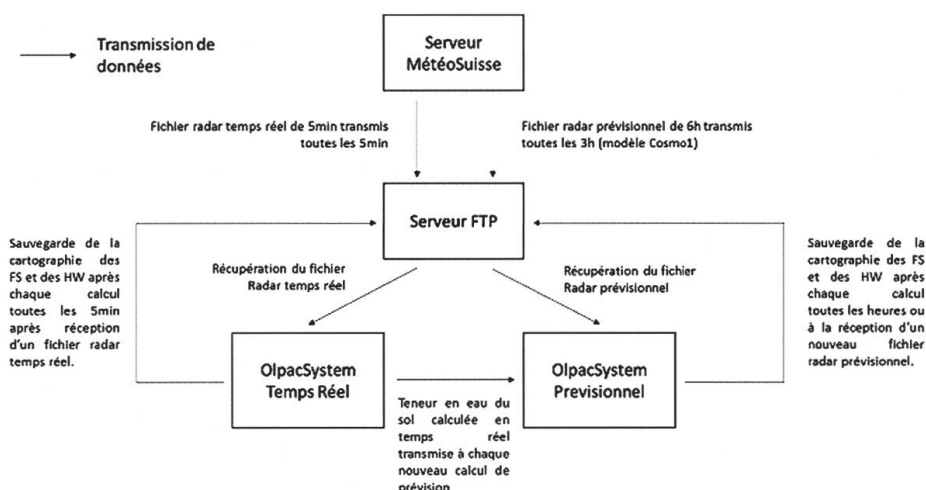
Transmission de données

Serveur MétéoSuisse

Fichier radar temps réel de 5min transmis toutes les 5min

Fichier radar prévisionnel de 6h transmis toutes les 3h (modèle Cosmo1)

Serveur FTP

Sauvegarde de la cartographie des FS et des HW après chaque calcul toutes les 5min après réception d'un fichier radar temps réel.

Récupération du fichier Radar temps réel

Récupération du fichier Radar prévisionnel

Sauvegarde de la cartographie des FS et des HW après chaque calcul toutes les heures ou à la réception d'un nouveau fichier radar prévisionnel.

OlpacSystem Temps Réel

Teneur en eau du sol calculée en temps réel transmise à chaque nouveau calcul de prévision

OlpacSystem Previsionnel